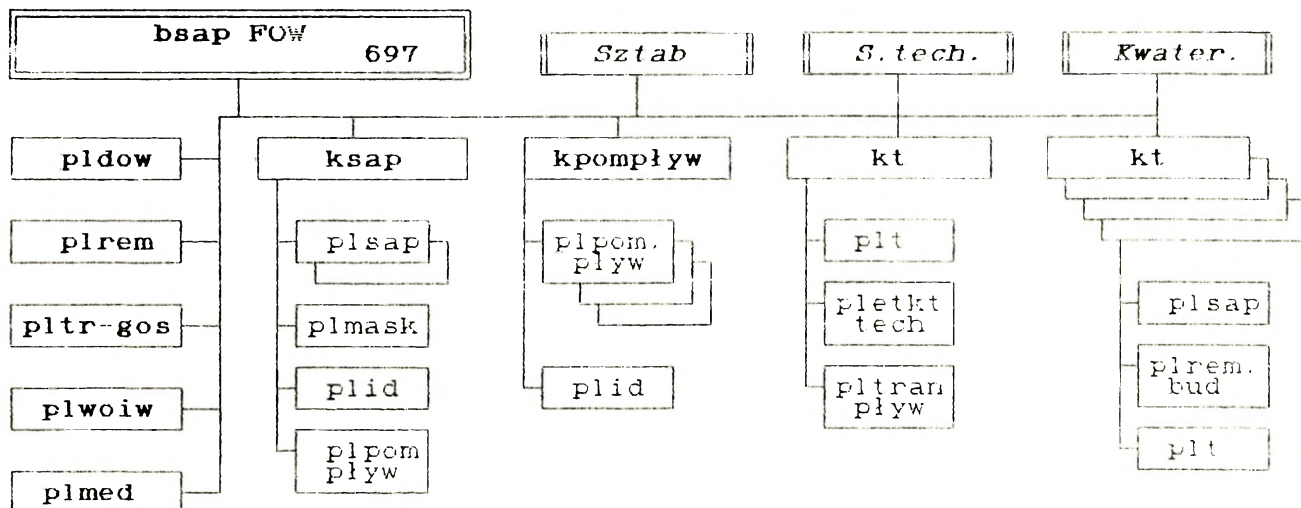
bsap FOW
697

Sztab

S.tech.

Kwater.

pldow

plrem

pltr-gos

plwoiw

plmed

ksap

plsap

plmask

plid

plpom pływ

kpompływ

plpom. pływ

plid

kt

plt

pletkt tech

pltran pływ

kt

plsap

plrem. bud

plt